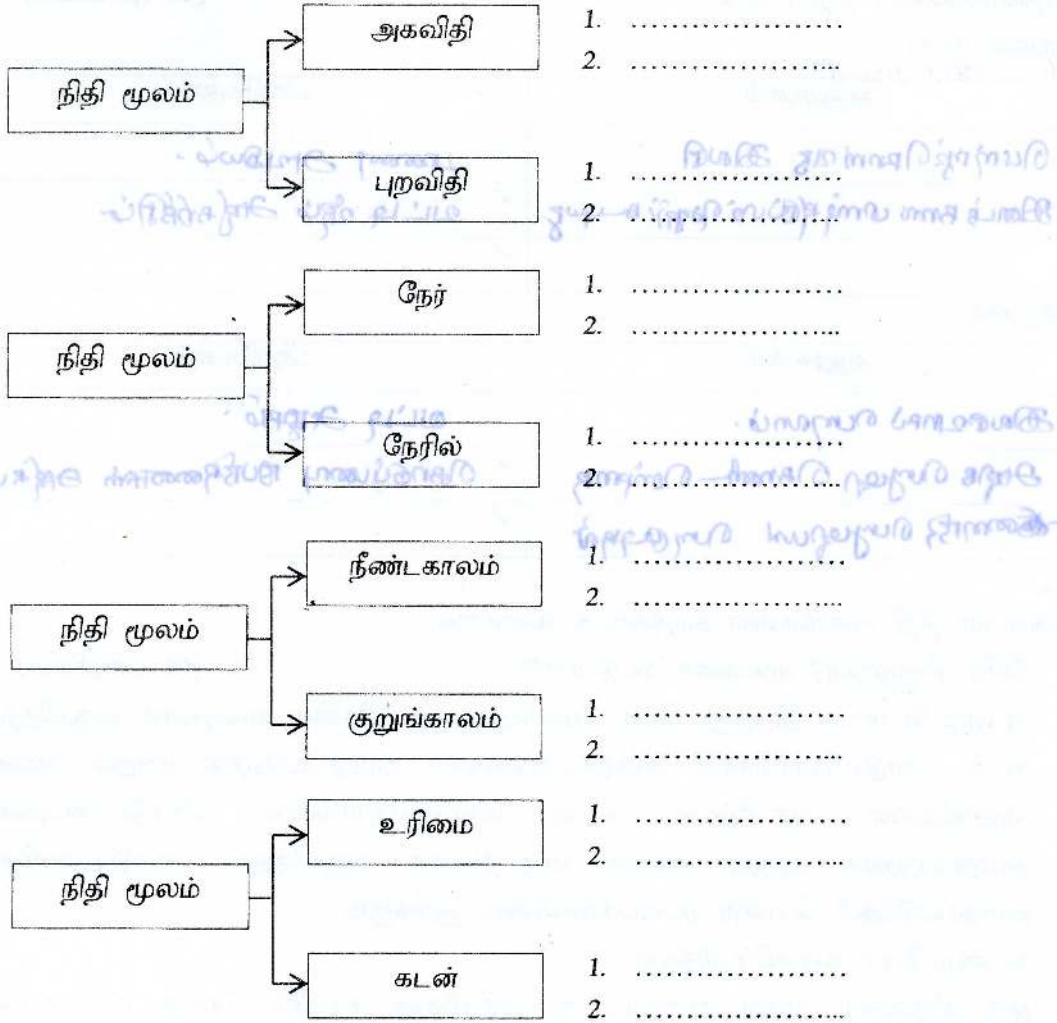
நிதி மூலம்

அகவிதி
1. ....................
2. ....................

புறவிதி
1. ....................
2. ....................

நிதி மூலம்

நேர்
1. ....................
2. ....................

நேரில்
1. ....................
2. ....................

நிதி மூலம்

நீண்டகாலம்
1. ....................
2. ....................

குறுங்காலம்
1. ....................
2. ....................

நிதி மூலம்

உரிமை
1. ....................
2. ....................

கடன்
1. ....................
2. ....................

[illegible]